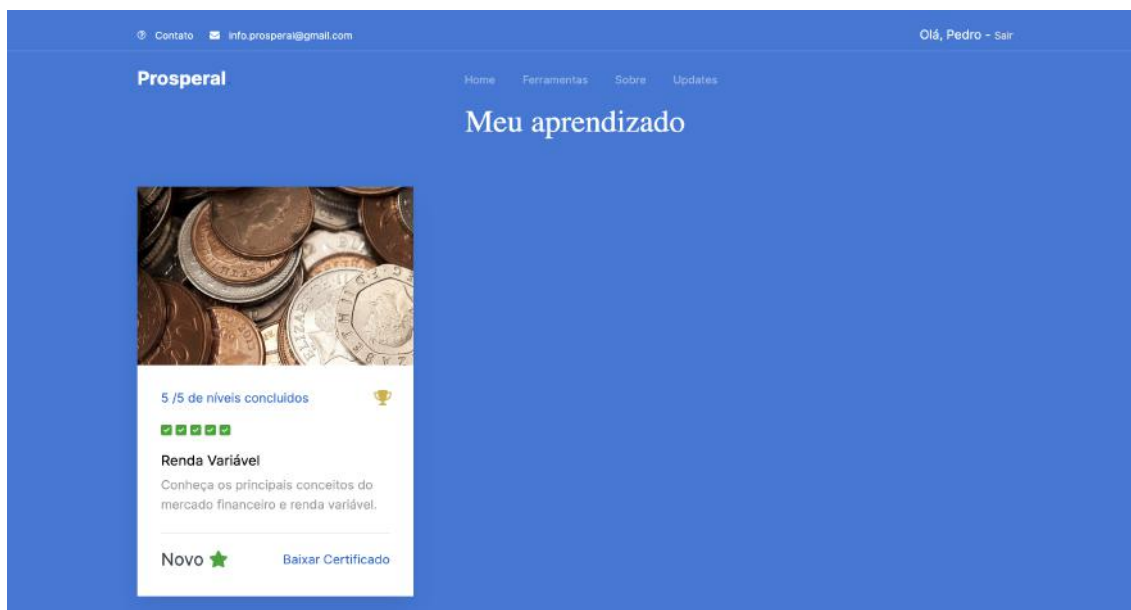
Contato info.prosperal@gmail.com

Olá, Pedro - Sair

Prosperal

Home Ferramentas Sobre Updates

Meu aprendizado

5 /5 de níveis concluídos

Renda Variável

Conheça os principais conceitos do mercado financeiro e renda variável.

Novo

Baixar Certificado